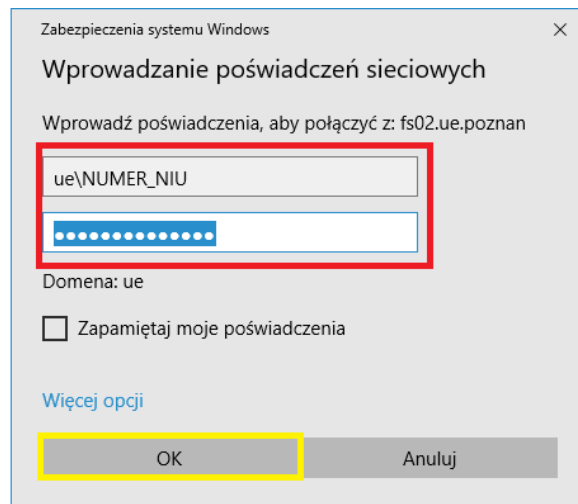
Zabezpieczenia systemu Windows

×

Wprowadzanie poświadczeń sieciowych

Wprowadź poświadczenia, aby połączyć z: fs02.ue.poznan

ue\NUMER_NIU

••••••••••••••

Domena: ue

Zapamiętaj moje poświadczenia

Więcej opcji

OK

Anuluj